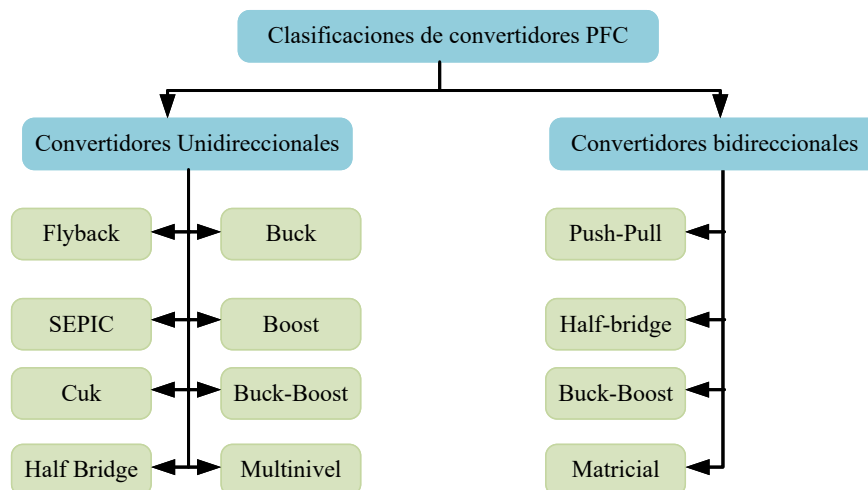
Clasificaciones de convertidores PFC

Convertidores Unidireccionales

Flyback
Buck
SEPIC
Boost
Cuk
Buck-Boost
Half Bridge
Multinivel

Convertidores bidireccionales

Push-Pull
Half-bridge
Buck-Boost
Matricial